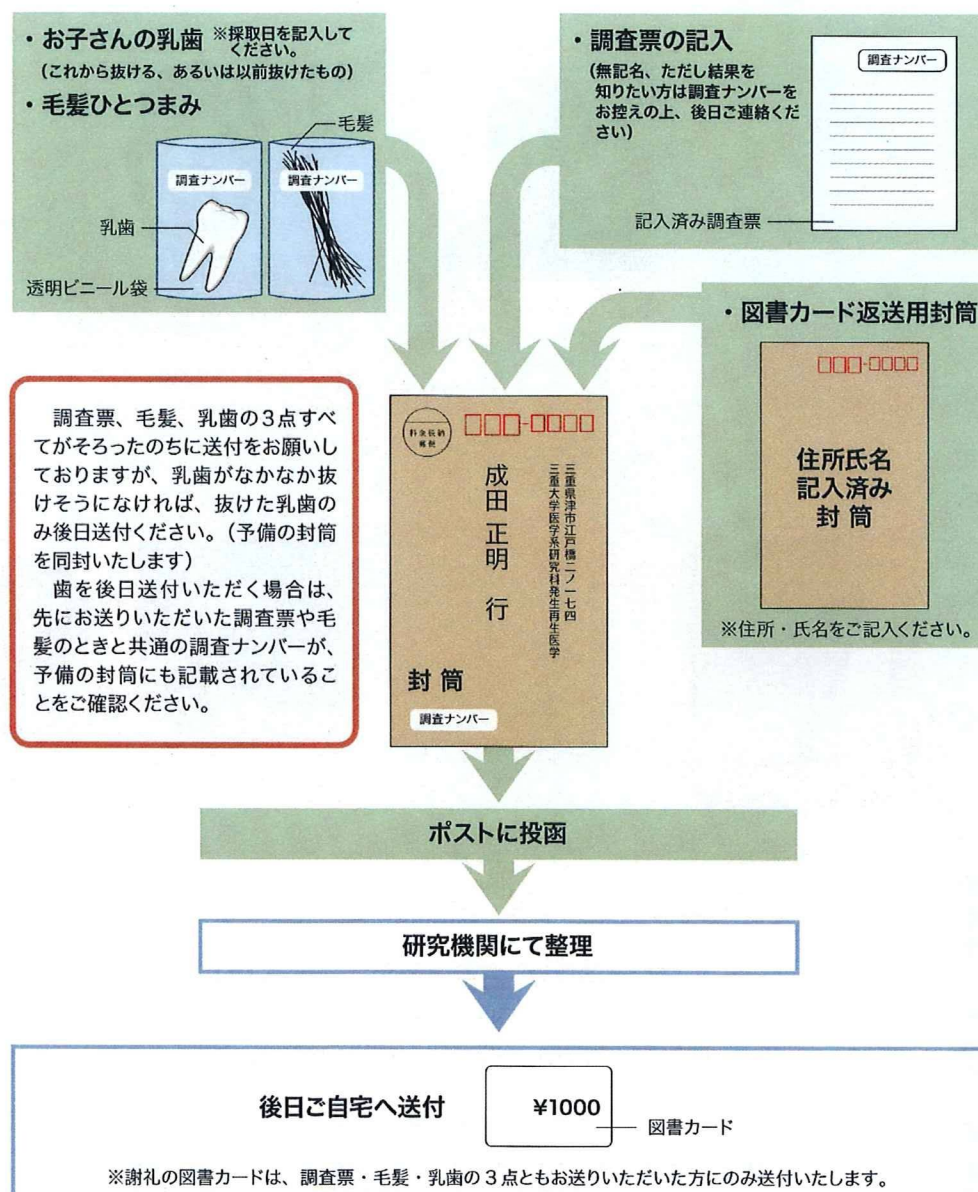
・お子さんの乳歯 ※採取日を記入してください。
（これから抜ける、あるいは以前抜けたもの）
・毛髪ひとつまみ

毛髪
調査ナンバー
調査ナンバー
乳歯
透明ビニール袋

・調査票の記入
（無記名、ただし結果を知りたい方は調査ナンバーをお控えの上、後日ご連絡ください）

調査ナンバー
記入済み調査票

・図書カード返送用封筒

□□□-□□□□
住所氏名
記入済み
封筒
※住所・氏名をご記入ください。

調査票、毛髪、乳歯の3点すべてがそろったのちに送付をお願いしておりますが、乳歯がなかなか抜けそうになければ、抜けた乳歯のみ後日送付ください。（予備の封筒を同封いたします）

歯を後日送付いただく場合は、先にお送りいただいた調査票や毛髪のときと共通の調査ナンバーが、予備の封筒にも記載されていることをご確認ください。

料金後納郵便
□□□-□□□□
三重県津市江戸橋二ノ一七四
三重大学医学系研究科発生再生医学
成田 正明 行
封筒
調査ナンバー

ポストに投函

研究機関にて整理

後日ご自宅へ送付
¥1000
図書カード

※謝礼の図書カードは、調査票・毛髪・乳歯の３点ともお送りいただいた方にのみ送付いたします。